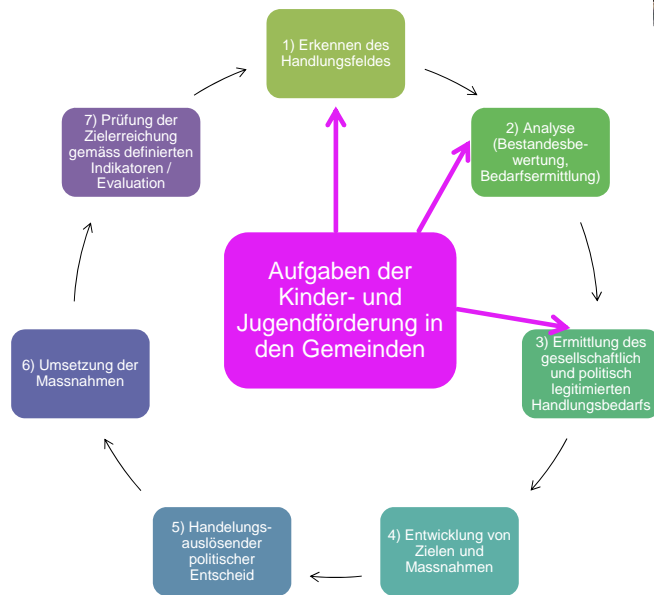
1) Erkennen des Handlungsfeldes

2) Analyse (Bestandesbewertung, Bedarfsermittlung)

3) Ermittlung des gesellschaftlich und politisch legitimierten Handlungsbedarfs

4) Entwicklung von Zielen und Massnahmen

5) Handelungsauslösender politischer Entscheid

6) Umsetzung der Massnahmen

7) Prüfung der Zielerreichung gemäss definierten Indikatoren / Evaluation

Aufgaben der Kinder- und Jugendförderung in den Gemeinden